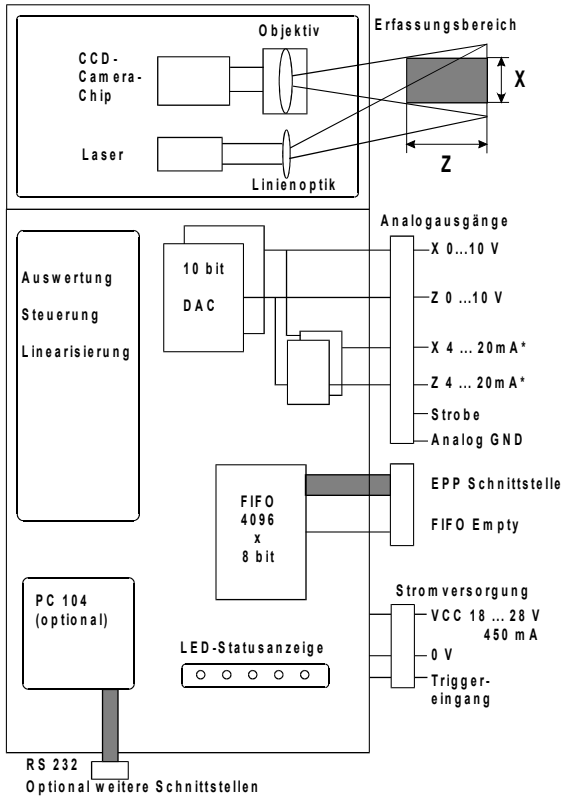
Objektiv

Erfassungsbereich

CCD-Camera-Chip

X

Laser

Linienoptik

Z

Analogausgänge

Auswertung

Steuerung

Linearisierung

10 bit

DAC

X 0...10 V

Z 0 ...10 V

X 4 ... 20mA*

Z 4 ... 20mA*

Strobe

Analog GND

FIFO
4096
x
8 bit

EPP Schnittstelle

FIFO Empty

Stromversorgung

PC 104
(optional)

VCC 18 ... 28 V
450 mA

LED-Statusanzeige

0 V

Trigger-eingang

RS 232

Optional weitere Schnittstellen